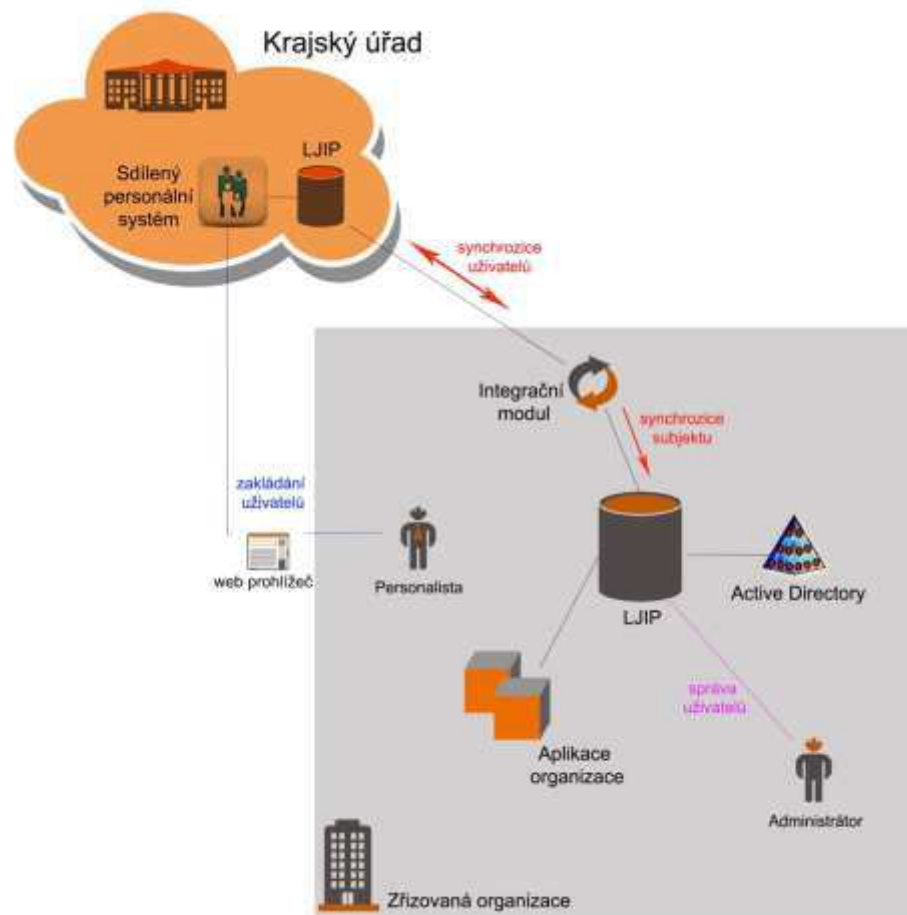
Krajský úřad

Sdílený personální systém

LJIP

synchrozice uživatelů

Integrační modul

synchrozice subjektu

zakládání uživatelů

web prohlížeč

Personalista

LJIP

Active Directory

správa uživatelů

Aplikace organizace

Administrátor

Zřizovaná organizace